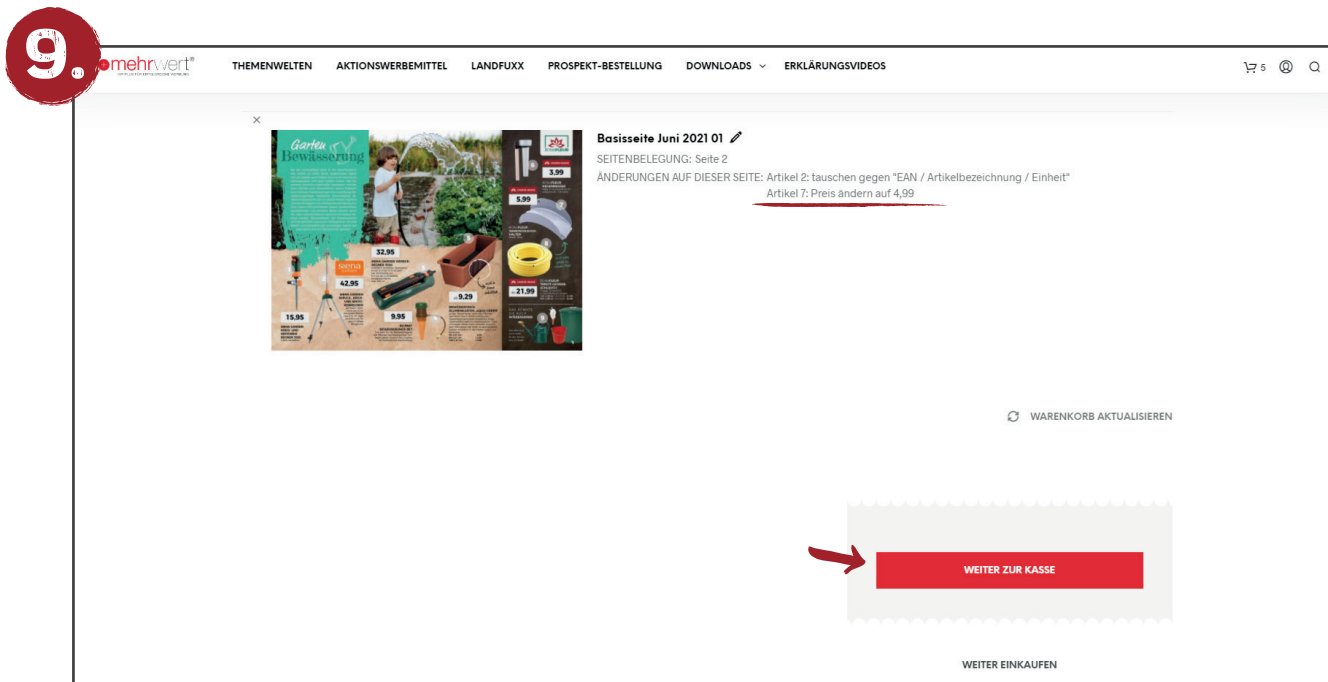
9.

mehrwert®

THEMENWELTEN AKTIONSWERBEMITTEL LANDFUXX PROSPEKT-BESTELLUNG DOWNLOADS ERKLÄRUNGSVIDEOS

5

×

Garten Bewässerung

3.99

5.99

32.95

42.95

9.29

21.99

15.95

9.95

Basisseite Juni 2021 01

SEITENBELEGUNG: Seite 2

ÄNDERUNGEN AUF DIESER SEITE: Artikel 2: tauschen gegen "EAN / Artikelbezeichnung / Einheit"
Artikel 7: Preis ändern auf 4,99

WARENKORB AKTUALISIEREN

WEITER ZUR KASSE

WEITER EINKAUFEN